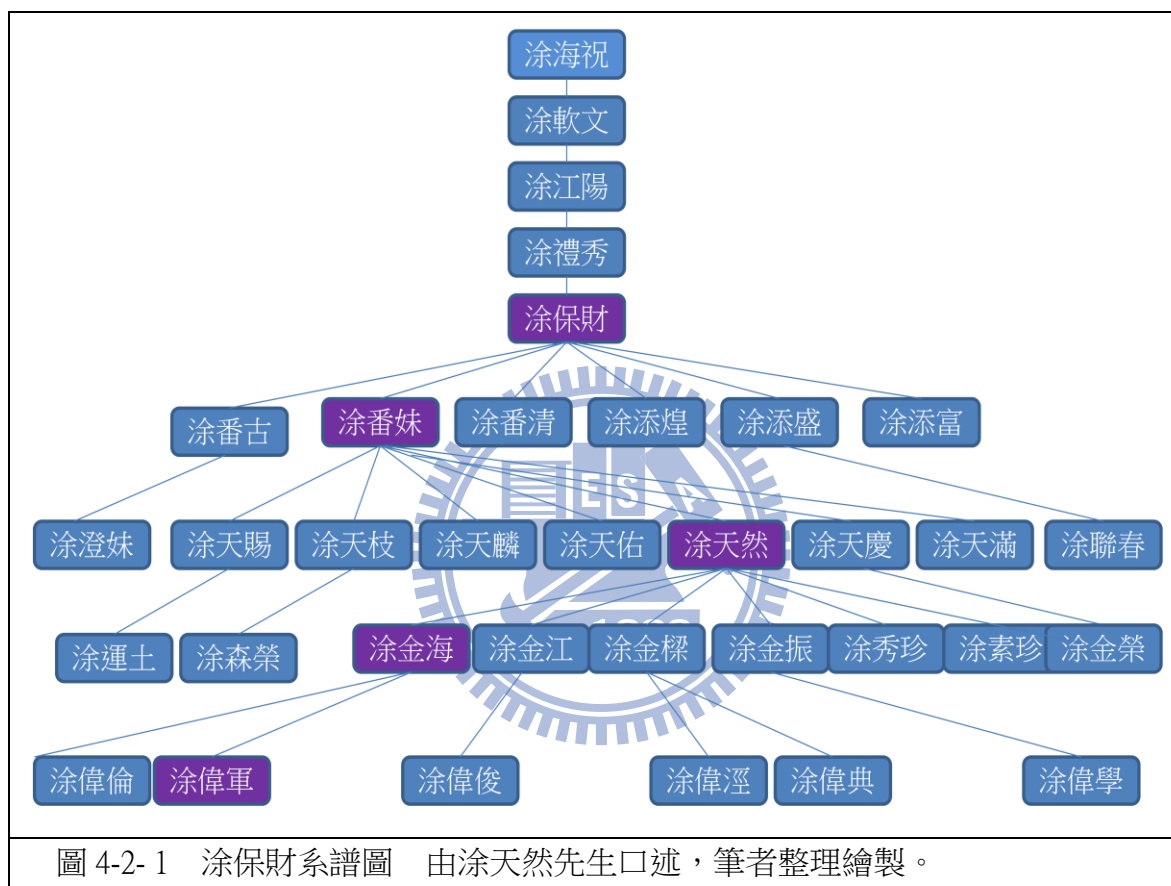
涂海祝

涂軟文

涂江陽

涂禮秀

涂保財

涂番古 涂番妹 涂番清 涂添煌 涂添盛 涂添富

涂澄妹 涂天賜 涂天枝 涂天麟 涂天佑 涂天然 涂天慶 涂天滿 涂聯春

涂運土 涂森榮

涂金海 涂金江 涂金樑 涂金振 涂秀珍 涂素珍 涂金榮

涂偉倫 涂偉軍 涂偉俊 涂偉涇 涂偉典 涂偉學

圖 4-2- 1 涂保財系譜圖 由涂天然先生口述，筆者整理繪製。